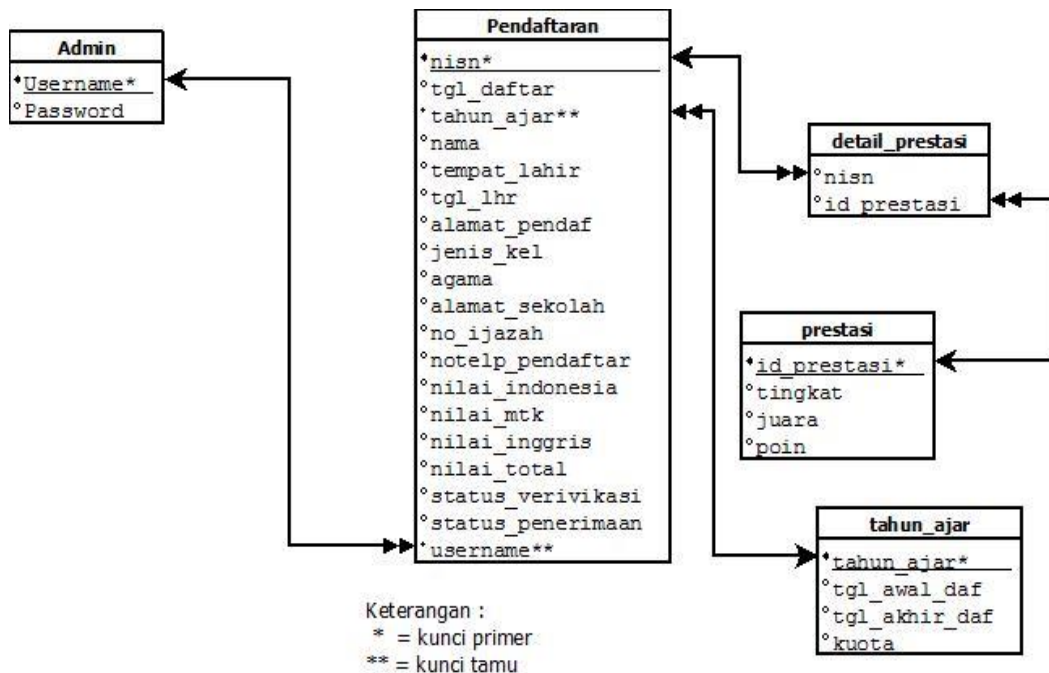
Admin
Username*
Password

Pendaftaran
nisn*
tgl_daftar
tahun_ajar**
nama
tempat_lahir
tgl_lhr
alamat_pendaf
jenis_kel
agama
alamat_sekolah
no_ijazah
notelp_pendaftar
nilai_indonesia
nilai_mtk
nilai_inggris
nilai_total
status_verivikasi
status_penerimaan
username**

detail_prestasi
nisn
id_prestasi

prestasi
id_prestasi*
tingkat
juara
poin

tahun_ajar
tahun_ajar*
tgl_awal_daf
tgl_akhir_daf
kuota

Keterangan :
* = kunci primer
** = kunci tamu